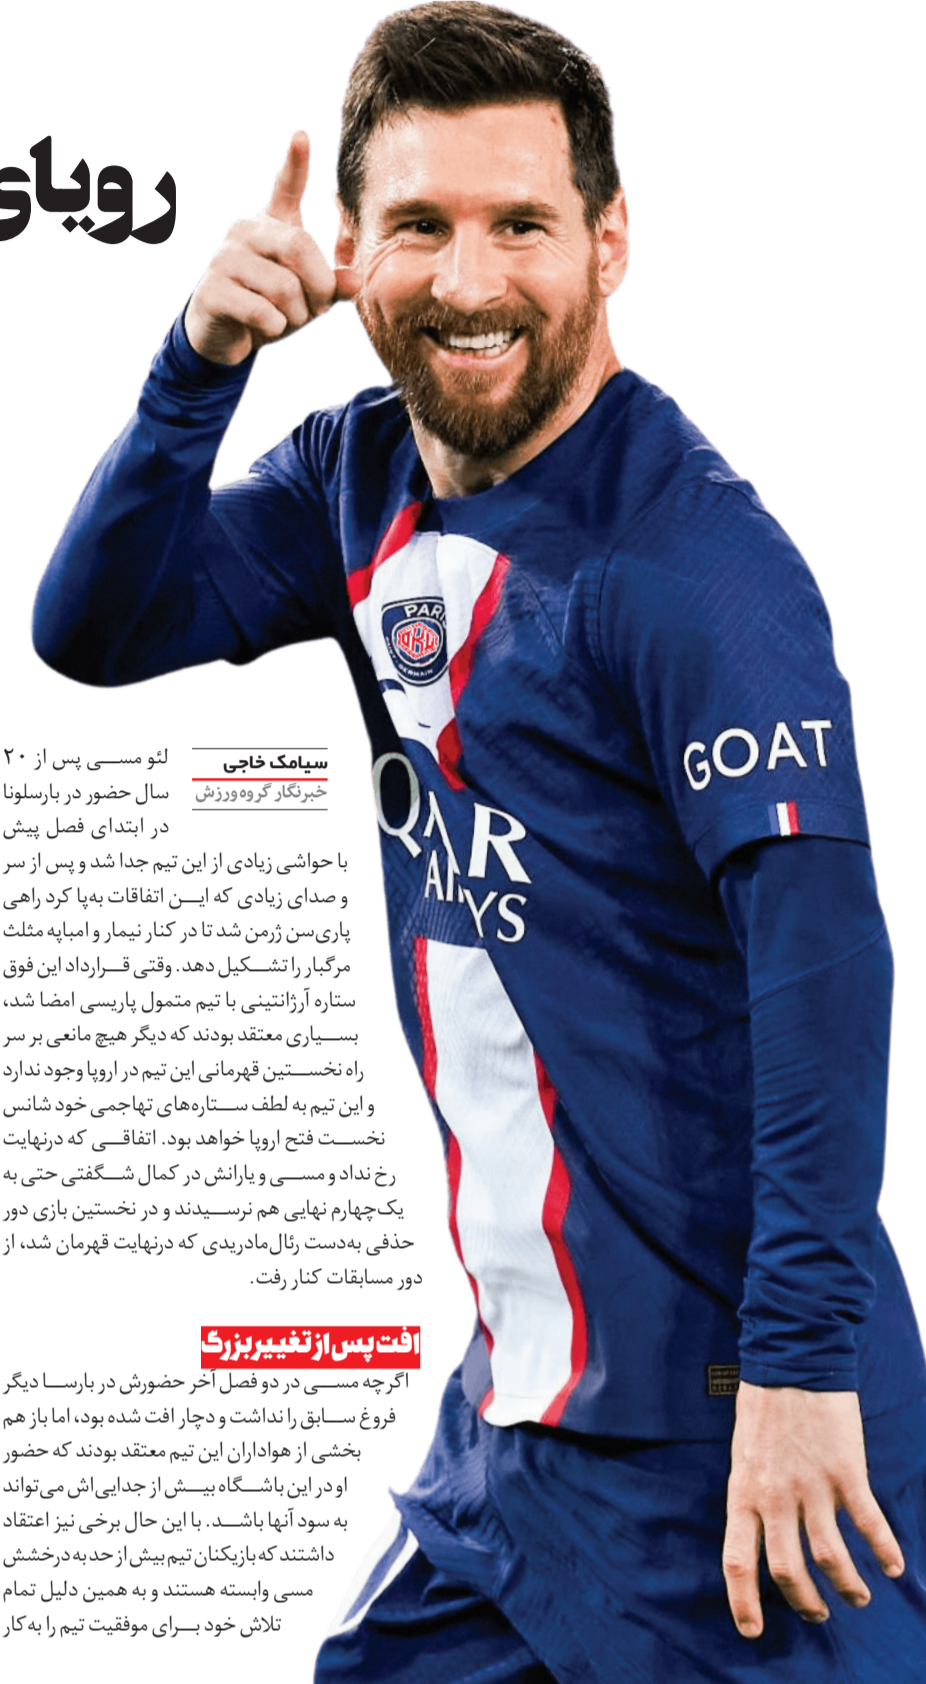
رویای

سیامک خاجی
خبرنگار گروه ورزش

لئو مسی پس از ۲۰ سال حضور در بارسلونا در ابتدای فصل پیش با حواشی زیادی از این تیم جدا شد و پس از سر و صدای زیادی که این اتفاقات به‌پا کرد راهی پاری‌سن ژرمن شد تا در کنار نیمار و امباپه مثلث مرگبار را تشکیل دهد. وقتی قرارداد این فوق ستاره آرژانتینی با تیم متمول پاریسی امضا شد، بسیاری معتقد بودند که دیگر هیچ مانعی بر سر راه نخستین قهرمانی این تیم در اروپا وجود ندارد و این تیم به لطف ستاره‌های تهاجمی خود شانس نخست فتح اروپا خواهد بود. اتفاقی که درنهایت رخ نداد و مسی و یارانش در کمال شگفتی حتی به یک‌چهارم نهایی هم نرسیدند و در نخستین بازی دور حذفی به‌دست رئال‌مادریدی که درنهایت قهرمان شد، از دور مسابقات کنار رفت.

افت پس از تغییر بزرگ
اگرچه مسی در دو فصل آخر حضورش در بارسا دیگر فروغ سابق را نداشت و دچار افت شده بود، اما باز هم بخشی از هواداران این تیم معتقد بودند که حضور او در این باشگاه بیش از جدایی‌اش می‌تواند به سود آنها باشد. با این حال برخی نیز اعتقاد داشتند که بازیکنان تیم بیش از حد به درخشش مسی وابسته هستند و به همین دلیل تمام تلاش خود برای موفقیت تیم را به کار

PARIS SAINT-GERMAIN
QATAR AIRWAYS
GOAT